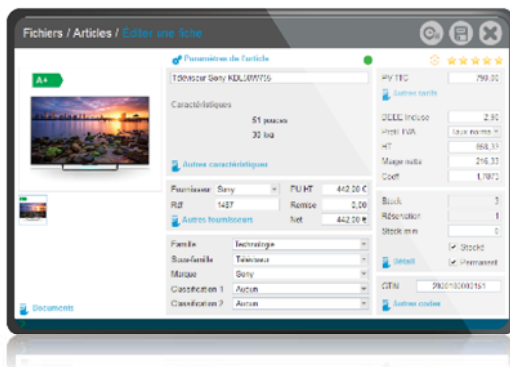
Fichiers / Articles / Editer une fiche

A+

Documents

Paramètres de l'article

Téléviseur Sony KDL50W706

Caractéristiques

51 pouces

30 kg

Autres caractéristiques

Fournisseur Sony

Réf 1487

Autres fournisseurs

PU HT 442,00 €

Remise 0,00

Net 442,00 €

Famille Technologie

Sous-famille Téléviseur

Marque Sony

Classification 1 Aucun

Classification 2 Aucun

PV TTC 799,00

Autres tarifs

DEEE Incluse 2,50

Prest. TVA Taux normal

HT 658,33

Marge nette 216,33

Coeff 1,7872

Stock 3

Réservation 1

Stock min 0

Stocké

Détail

Permanent

GTIN 2900100000151

Autres codes